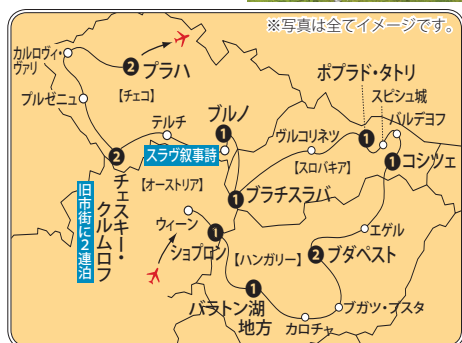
※写真は全てイメージです。

カルロヴィ・ヴァリ
2 プラハ
プルゼニュ
【チェコ】
テルチ
1 ブルノ
スラヴ叙事詩
2 チェスキー・クルムロフ
旧市街に2連泊
【オーストリア】
ウィーン
1 ショプロン
ポプラド・タトリ
スピシュ城
バルデヨフ
ヴルコリネツ
1
【スロバキア】
1 コシツェ
1 ブラチスラバ
エゲル
【ハンガリー】
2 ブダペスト
1 バラトン湖地方
カロチャ
ブガツ・プスタ